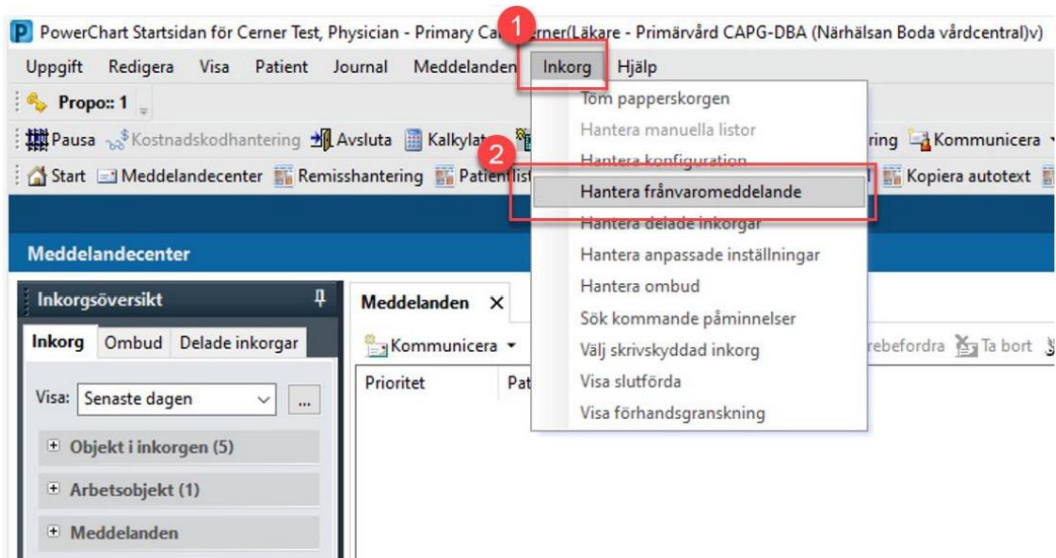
PowerChart Startsidan för Cerner Test, Physician - Primary Ca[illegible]erner(Läkare - Primärvård CAPG-DBA (Närhälsan Boda vårdcentral)v)

Uppgift Redigera Visa Patient Journal Meddelanden Inkorg Hjälp

1

Propo:: 1

Pausa Kostnadskodhantering Avsluta Kalkylat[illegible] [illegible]ring Kommunicera

Start Meddelandecenter Remisshantering Patientlist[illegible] Kopiera autotext

Töm papperskorgen
Hantera manuella listor
Hantera konfiguration
2
Hantera frånvaromeddelande
Hantera delade inkorgar
Hantera anpassade inställningar
Hantera ombud
Sök kommande påminnelser
Välj skrivskyddad inkorg
Visa slutförda
Visa förhandsgranskning

Meddelandecenter

Inkorgsöversikt

Inkorg Ombud Delade inkorgar

Visa: Senaste dagen ...

Objekt i inkorgen (5)

Arbetsobjekt (1)

Meddelanden

Meddelanden ×

Kommunicera

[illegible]rebefordra Ta bort

Prioritet Pat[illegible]